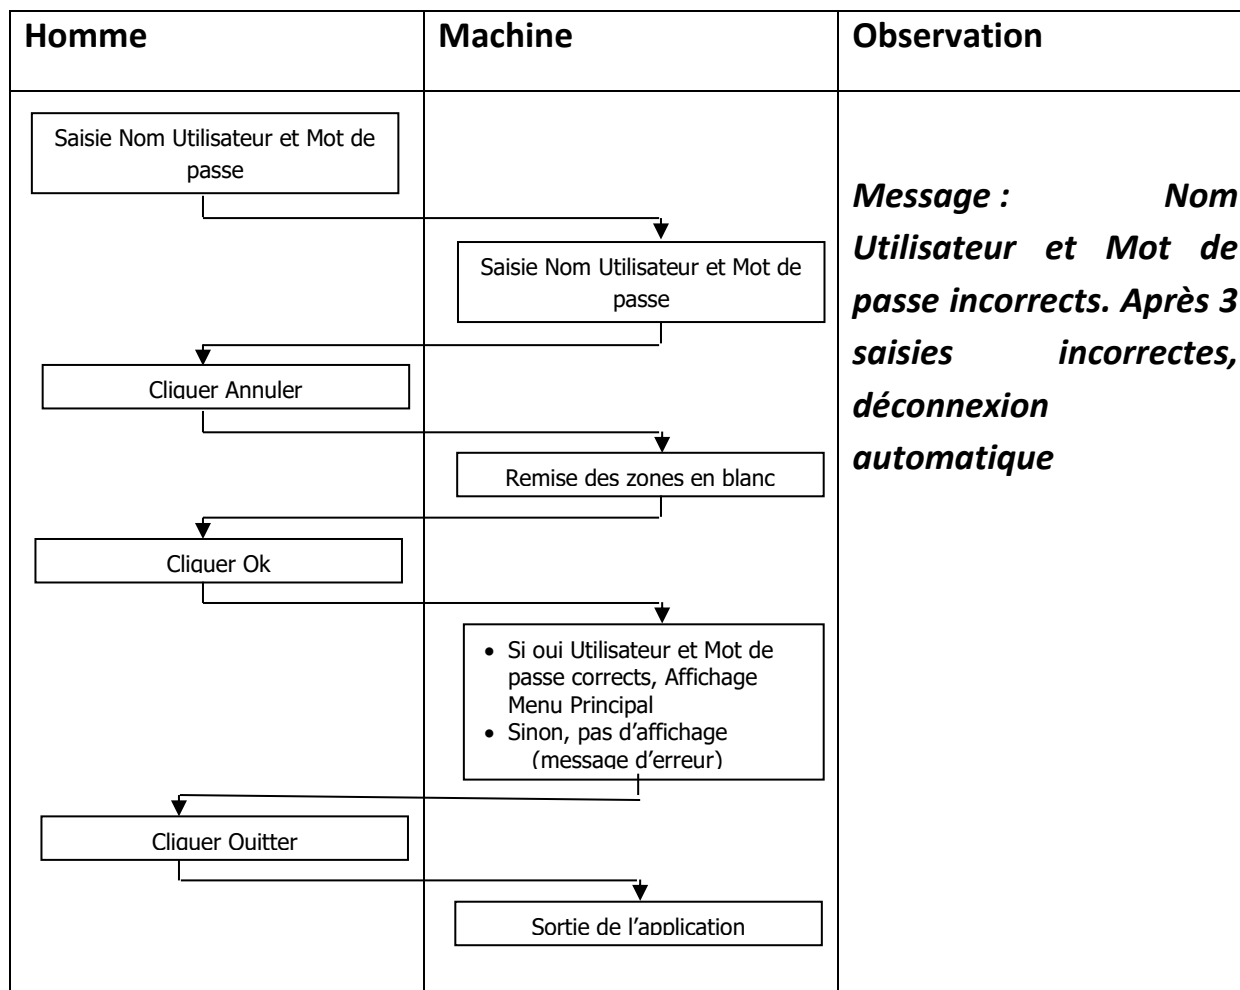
| Homme | Machine | Observation |
|---|---|---|
| Saisie Nom Utilisateur et Mot de passe<br>Cliquer Annuler<br>Cliquer Ok<br>Cliquer Quitter | Saisie Nom Utilisateur et Mot de passe<br>Remise des zones en blanc<br>• Si oui Utilisateur et Mot de passe corrects, Affichage Menu Principal<br>• Sinon, pas d'affichage (message d'erreur)<br>Sortie de l'application | *Message : Nom Utilisateur et Mot de passe incorrects. Après 3 saisies incorrectes, déconnexion automatique* |